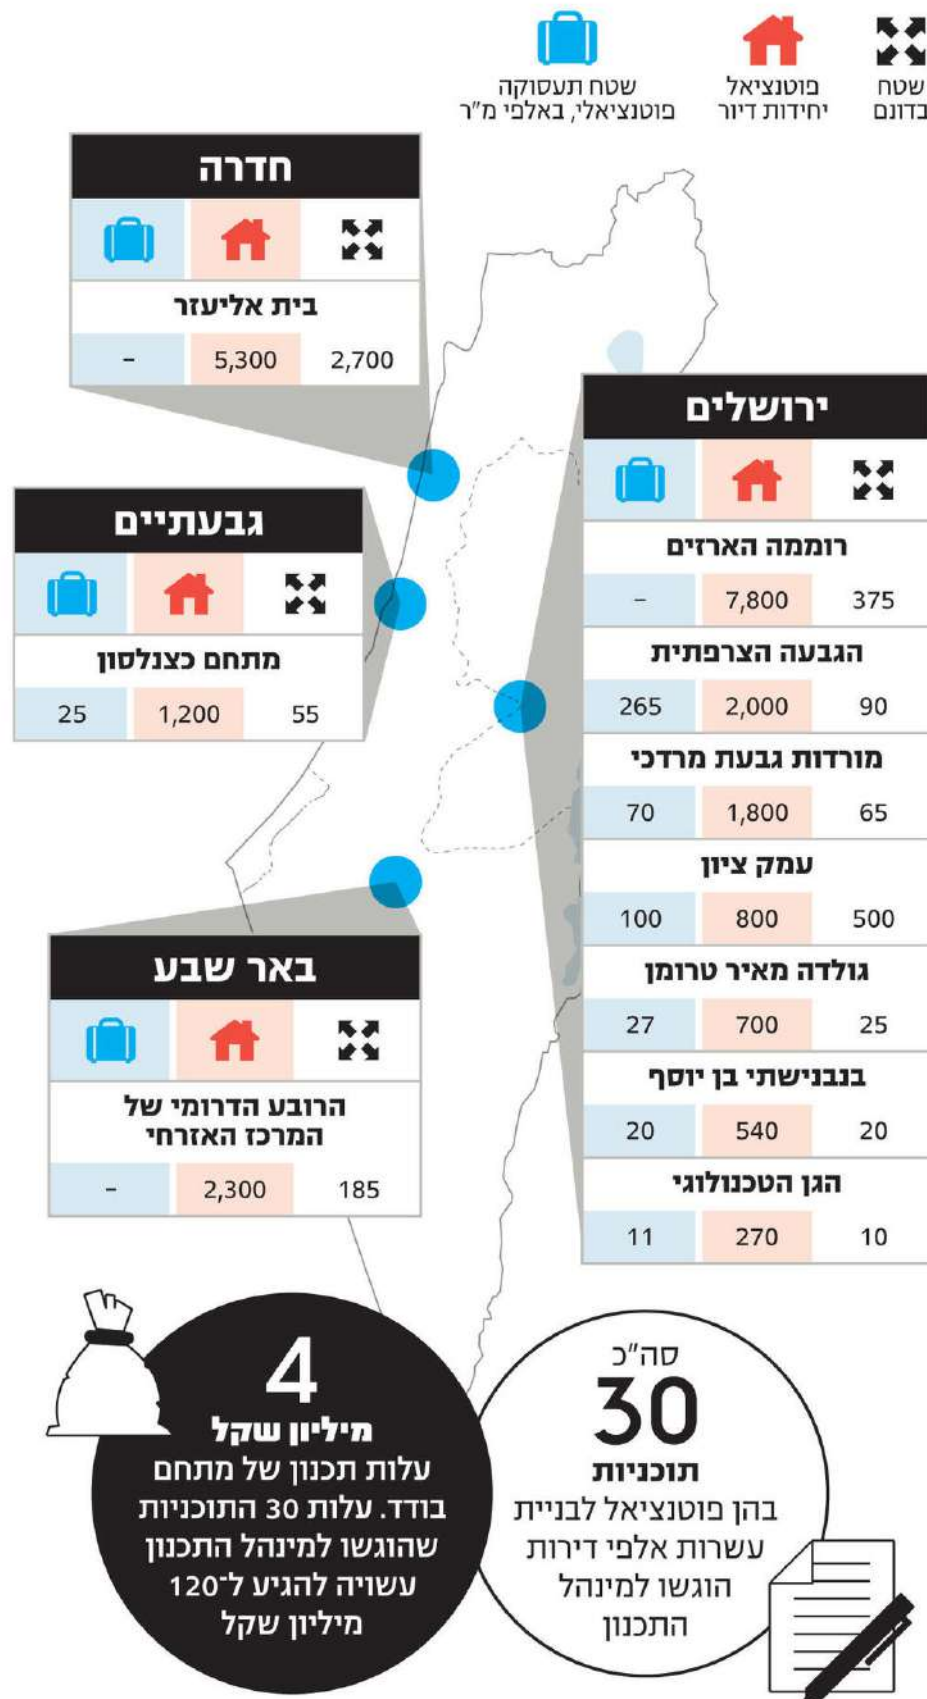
שטח בדונם
פוטנציאל יחידות דיור
שטח תעסוקה פוטנציאלי, באלפי מ"ר

חדרה
בית אליעזר
| 2,700 | 5,300 | - |

גבעתיים
מתחם כצנלסון
| 55 | 1,200 | 25 |

ירושלים
רוממה הארזים
| 375 | 7,800 | - |
הגבעה הצרפתית
| 90 | 2,000 | 265 |
מורדות גבעת מרדכי
| 65 | 1,800 | 70 |
עמק ציון
| 500 | 800 | 100 |
גולדה מאיר טרומן
| 25 | 700 | 27 |
בנבנישתי בן יוסף
| 20 | 540 | 20 |
הגן הטכנולוגי
| 10 | 270 | 11 |

באר שבע
הרובע הדרומי של המרכז האזרחי
| 185 | 2,300 | - |

4
מיליון שקל
עלות תכנון של מתחם בודד. עלות 30 התוכניות שהוגשו למינהל התכנון עשויה להגיע ל־120 מיליון שקל

סה"כ
30
תוכניות
בהן פוטנציאל לבניית עשרות אלפי דירות הוגשו למינהל התכנון